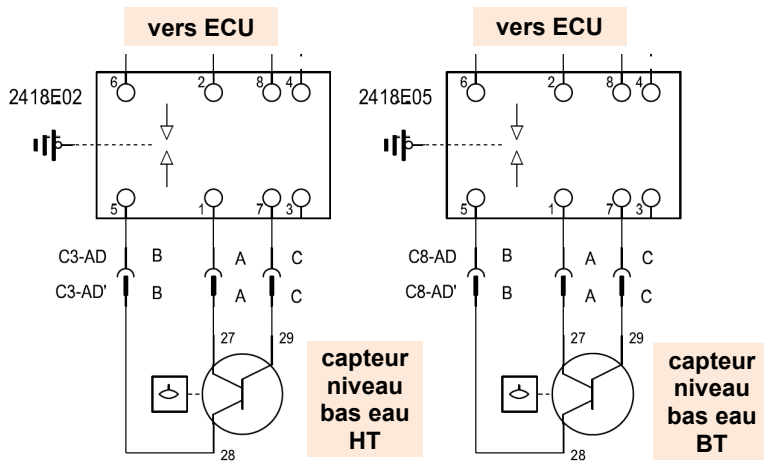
vers ECU

2418E02

6 2 8 4

5 1 7 3

C3-AD B A C

C3-AD' B A C

27 29

28

capteur niveau bas eau HT

vers ECU

2418E05

6 2 8 4

5 1 7 3

C8-AD B A C

C8-AD' B A C

27 29

28

capteur niveau bas eau BT